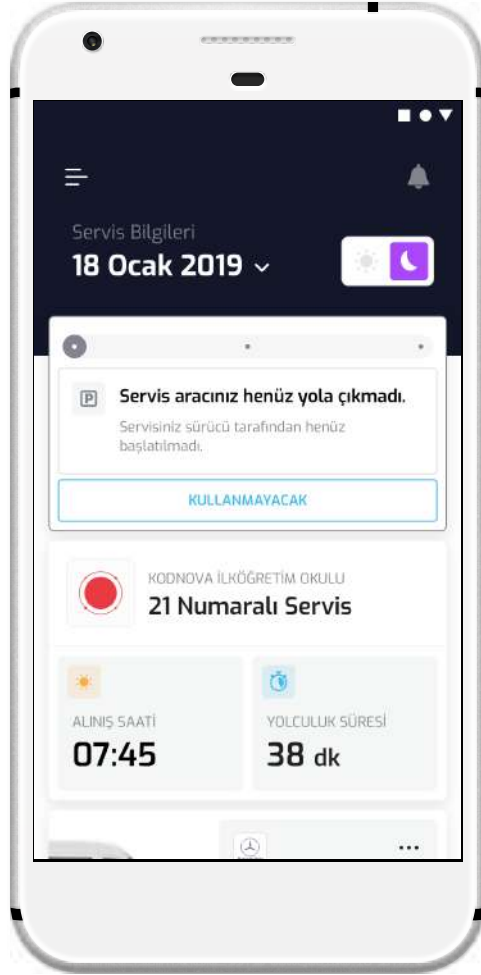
Servis Bilgileri
18 Ocak 2019

P Servis aracınız henüz yola çıkmadı.
Servisiniz sürücü tarafından henüz başlatılmadı.

KULLANMAYACAK

KODNOVA İLKÖĞRETİM OKULU
21 Numaralı Servis

ALINIŞ SAATİ
07:45

YOLCULUK SÜRESİ
38 dk